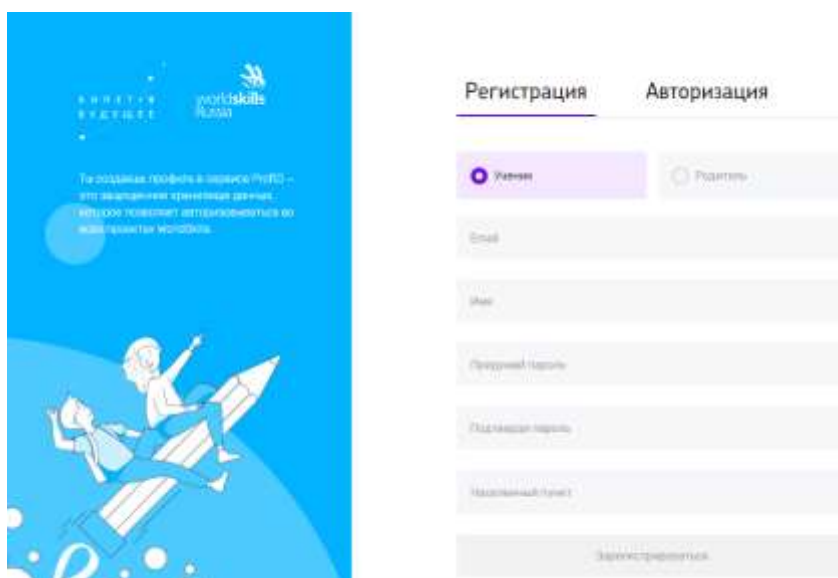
БИЛЕТ В БУДУЩЕЕ

worldskills Russia

Ты создаешь профиль в сервисе ProfID – это защищенное хранилище данных, которое позволяет авторизовываться во всех проектах WorldSkills.

Регистрация

Авторизация

Ученик

Родитель

Email

Имя

Придумай пароль

Подтверди пароль

Населенный пункт

Зарегистрироваться